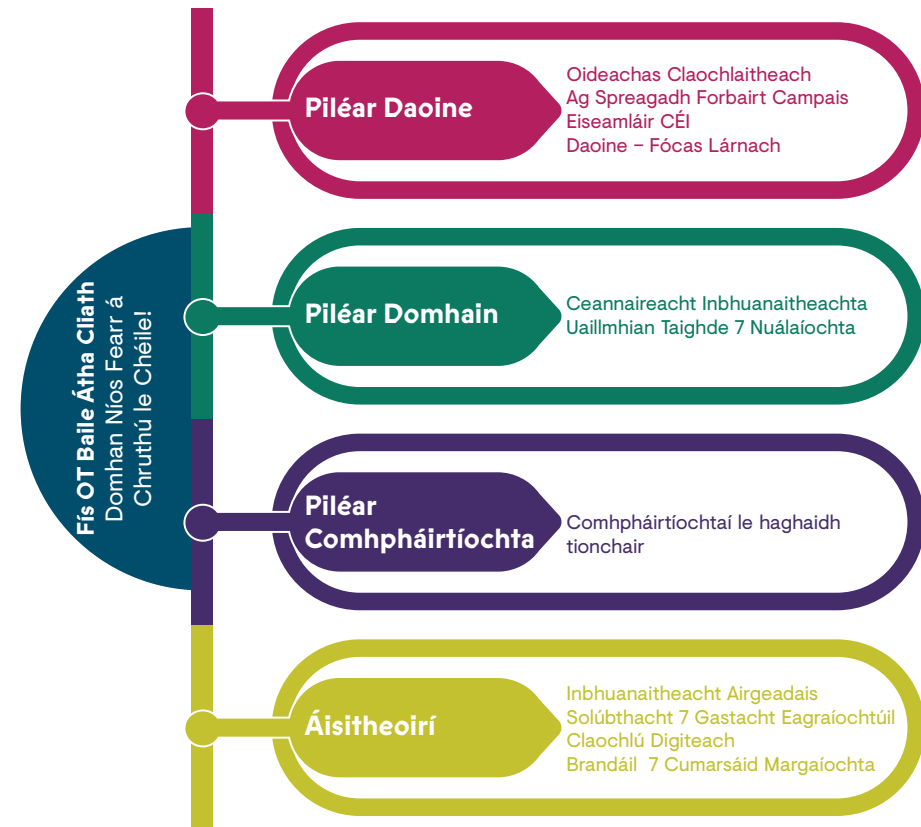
Fís OT Baile Átha Cliath
Domhan Níos Fearr á Chruthú le Chéile!

Piléar Daoine

Oideachas Claochlaitheach
Ag Spreagadh Forbairt Campais
Eiseamláir CÉI
Daoine – Fócas Lárnach

Piléar Domhain

Ceannaireacht Inbhuanaitheachta
Uaillmhian Taighde 7 Nuálaíochta

Piléar Comhpháirtíochta

Comhpháirtíochtaí le haghaidh tionchair

Áisitheoirí

Inbhuanaitheacht Airgeadais
Solúbthacht 7 Gastacht Eagraíochtúil
Claochlú Digiteach
Brandáil 7 Cumarsáid Margaíochta